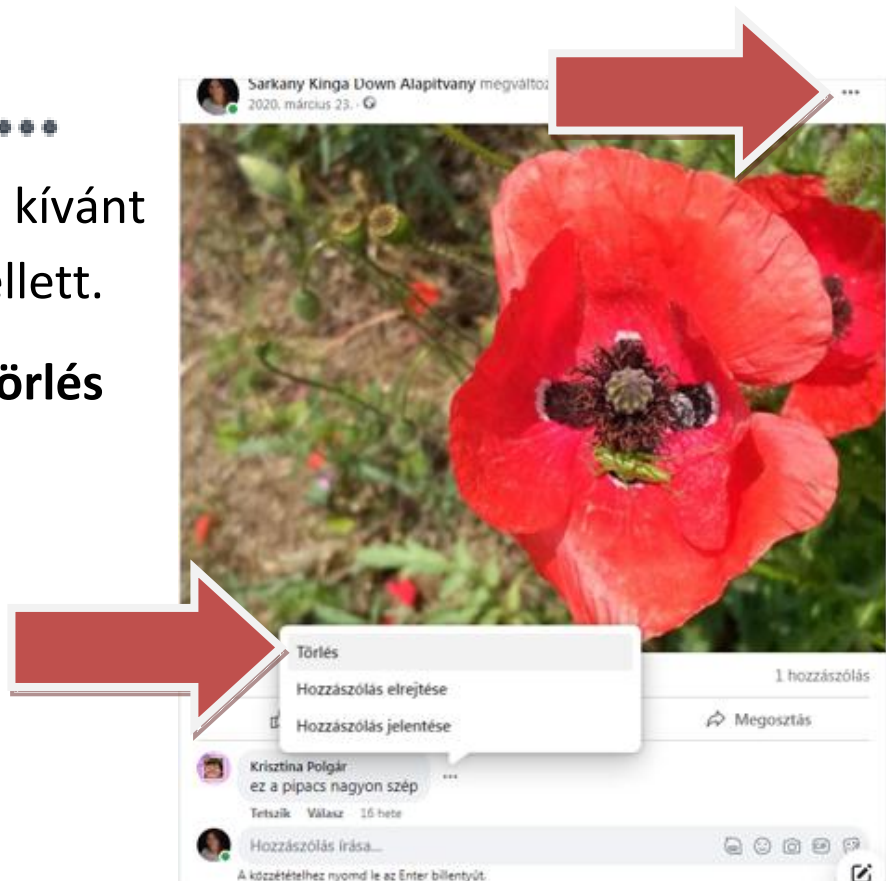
•••

kívánt

ellett.

örlés

Sarkany Kinga Down Alapitvany megváltoz

2020. március 23. ·

···

Törlés

Hozzászólás elrejtése

Hozzászólás jelentése

1 hozzászólás

Megosztás

Krisztina Polgár

ez a pipacs nagyon szép

···

Tetszik Válasz 16 hete

Hozzászólás írása...

A közzétételhez nyomd le az Enter billentyűt.